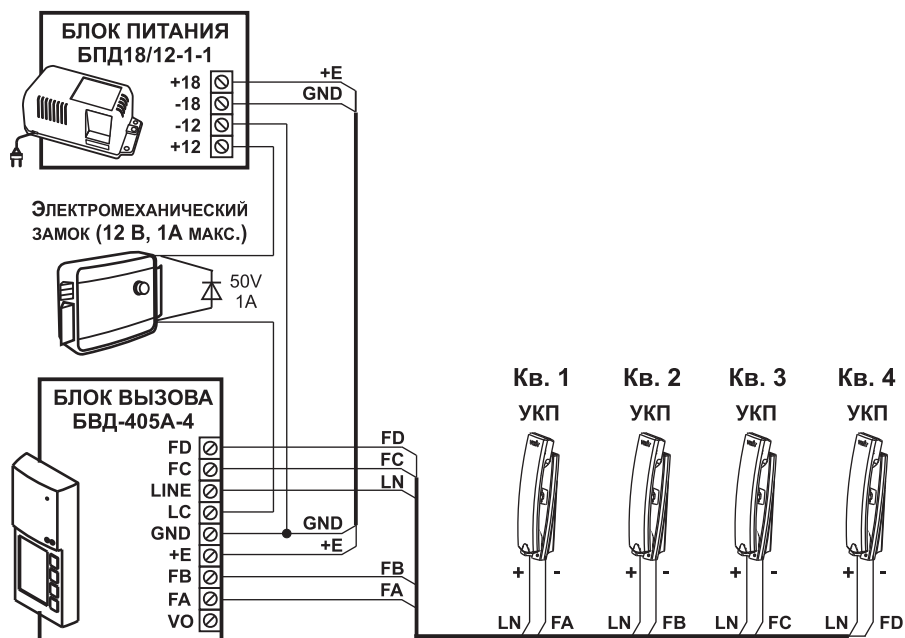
БЛОК ПИТАНИЯ
БПД18/12-1-1

+18
-18
-12
+12

+E
GND

ЭЛЕКТРОМЕХАНИЧЕСКИЙ ЗАМОК (12 В, 1А МАКС.)

50V
1A

БЛОК ВЫЗОВА
БВД-405А-4

FD
FC
LINE
LC
GND
+E
FB
FA
VO

FD
FC
LN
GND
+E
FB
FA

Кв. 1
УКП
+ -
LN FA

Кв. 2
УКП
+ -
LN FB

Кв. 3
УКП
+ -
LN FC

Кв. 4
УКП
+ -
LN FD